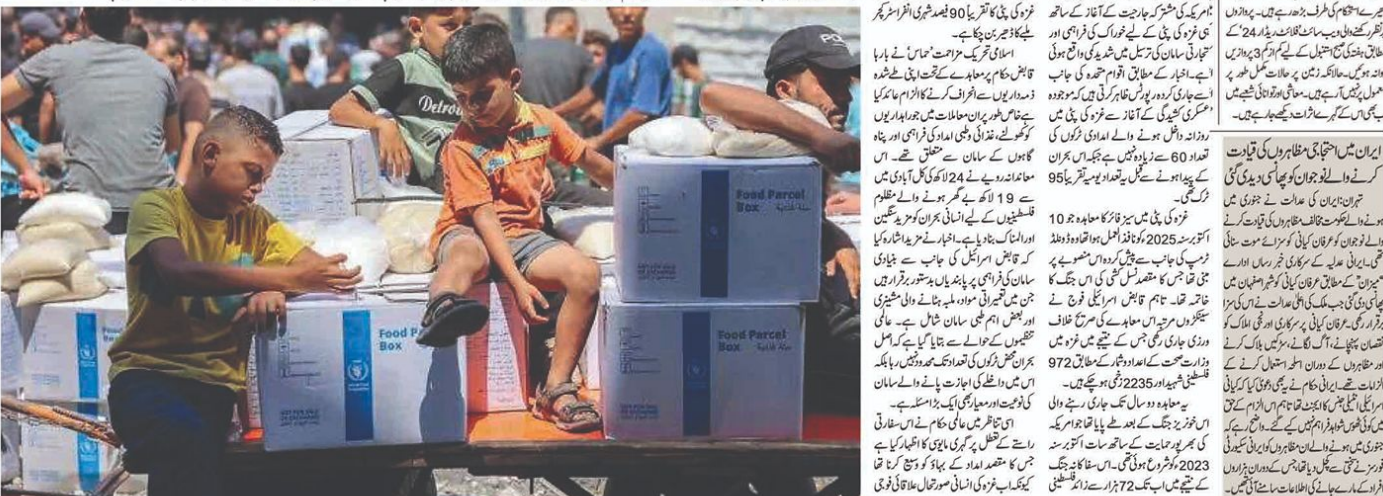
Detroit

Food Parcel Box

Food Parcel Box

Food Parcel Box

غزہ کی پٹی کا تقریباً 90 فیصد شہری انفراسٹرکچر ملبے کا ڈھیر بن چکا ہے۔

اسلامی تحریک مزاحمت 'حماس' نے بارہا قابض حکام پر معاہدے کے تحت اپنی طے شدہ ذمہ داریوں سے انحراف کرنے کا الزام عائد کیا ہے خاص طور پر ان معاہدات سے جو امدادیوں کو کھولنے، غذائی، طبی امداد کی فراہمی اور پناہ گاہوں کے سامان سے متعلق تھے۔ اس معاہدانہ رویے نے 24 لاکھ کی کل آبادی میں سے 19 لاکھ بے گھر ہونے والے مظلوم فلسطینیوں کے لیے انسانی بحران کو مزید سنگین اور المناک بنا دیا ہے۔ اخبار نے مزید اشارہ کیا کہ قابض اسرائیل کی جانب سے بنیادی سامان کی فراہمی پر پابندیاں بدستور برقرار ہیں جن میں تعمیراتی مواد، ملبہ ہٹانے والی مشینری اور بعض اہم طبی سامان شامل ہے۔ عالمی تنظیموں کے حوالے سے بتایا گیا ہے کہ اصل بحران محض ٹرکوں کی تعداد تک محدود نہیں رہا بلکہ اس میں داخلے کی اجازت پانے والے سامان کی نوعیت اور معیار بھی ایک بڑا مسئلہ ہے۔

اسی تناظر میں عالمی حکام نے اس سفارتی راستے کے تعطل پر گہری مایوسی کا اظہار کیا ہے جس کا مقصد امداد کے بہاؤ کو وسیع کرنا تھا کیونکہ اب غزہ کی انسانی صورتحال علاقائی فوجی

امریکہ کی مشترکہ جارحیت کے آغاز کے ساتھ ہی غزہ کی پٹی کے لیے خوراک کی فراہمی اور ستجارتی سامان کی ترسیل میں شدید کمی واقع ہوئی ہے۔ اخبار کے مطابق اقوام متحدہ کی جانب سے جاری کردہ رپورٹس ظاہر کرتی ہیں کہ موجودہ عسکری کشیدگی کے آغاز سے غزہ کی پٹی میں روزانہ داخل ہونے والے امدادی ٹرکوں کی تعداد 60 سے زیادہ نہیں ہے جبکہ اس بحران کے پیدا ہونے سے قبل یہ تعداد یومیہ تقریباً 95 ٹرک تھی۔

غزہ کی پٹی میں سیز فائر کا معاہدہ جو 10 اکتوبر سنہ 2025ء کو نافذ العمل ہوا تھا وہ ڈونلڈ ٹرمپ کی جانب سے پیش کردہ اس منصوبے پر مبنی تھا جس کا مقصد نسل کشی کی اس جنگ کا خاتمہ تھا۔ تاہم قابض اسرائیلی فوج نے سیکڑوں مرتبہ اس معاہدے کی صریح خلاف ورزی جاری رکھی جس کے نتیجے میں غزہ میں وزارت صحت کے اعداد و شمار کے مطابق 972 فلسطینی شہید اور 2235 زخمی ہو چکے ہیں۔

یہ معاہدہ دو سال تک جاری رہنے والی اس خونریز جنگ کے بعد طے پایا تھا جو امریکہ کی بھرپور حمایت کے ساتھ سات اکتوبر سنہ 2023ء کو شروع ہوئی تھی۔ اس سفاکانہ جنگ کے نتیجے میں اب تک 72 ہزار سے زائد فلسطینی

یرے استحکام کی طرف بڑھ رہے ہیں۔ پروازوں نظر رکھنے والی ویب سائٹ فلائٹ ریڈار 24 کے مطابق ہفتے کی صبح استنبول کے لیے کم از کم 3 پروازیں روانہ ہوئیں۔ حالانکہ ان پر حالات کامل طور پر معمول پر نہیں آ رہے ہیں۔ سماجی او ثقافتی شعبے میں ہیں اس کے گہرے اثرات دیکھے جا رہے ہیں۔

ایران میں احتجاجی مظاہروں کی قیادت کرنے والے نوجوان کو پھانسی دیدی گئی

تہران: ایران کی عدالت نے جنوری میں ہونے والے حکومت مخالف مظاہروں کی قیادت کرنے والے نوجوان عرفان کیانی کو سزائے موت سنائی تھی۔ ایرانی عدلیہ کے سرکاری خبر رساں ادارے "میزان" کے مطابق عرفان کیانی کو مشہد شہر میں پھانسی دی گئی جب ملک کی اعلیٰ عدالت نے اس کی سزا برقرار رکھی۔ عرفان کیانی پر سرکاری اور نجی املاک کو نقصان پہنچانے، آگ لگانے، سڑکیں بلاک کرنے اور مظاہروں کے دوران اسلحہ استعمال کرنے کے الزامات تھے۔ ایرانی حکام نے یہ بھی دعویٰ کیا کہ کیانی اسرائیلی انٹیلی جنس کا ایجنٹ تھا جبکہ اس الزام کے حق میں کوئی ٹھوس شواہد فراہم نہیں کیے گئے۔ واضح رہے کہ جنوری میں ہونے والے ان مظاہروں کو ایرانی سیکورٹی فورسز نے سختی سے کچل دیا تھا جس کے دوران ہزاروں افراد کے مارے جانے کی اطلاعات سامنے آئی تھیں۔